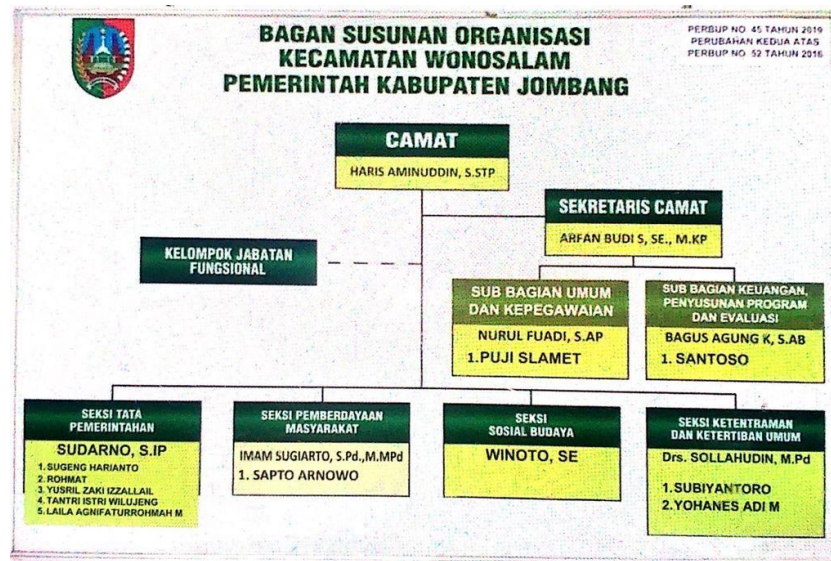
BAGAN SUSUNAN ORGANISASI
KECAMATAN WONOSALAM
PEMERINTAH KABUPATEN JOMBANG

PERBUP NO. 45 TAHUN 2019
PERUBAHAN KEDUA ATAS
PERBUP NO. 52 TAHUN 2016

CAMAT
HARIS AMINUDDIN, S.STP

SEKRETARIS CAMAT
ARFAN BUDI S, SE., M.KP

KELOMPOK JABATAN FUNGSIONAL

SUB BAGIAN UMUM DAN KEPEGAWAIAN
NURUL FUADI, S.AP
1. PUJI SLAMET

SUB BAGIAN KEUANGAN, PENYUSUNAN PROGRAM DAN EVALUASI
BAGUS AGUNG K, S.AB
1. SANTOSO

SEKSI TATA PEMERINTAHAN
SUDARNO, S.IP
1. SUGENG HARIANTO
2. ROHMAT
3. YUSRIL ZAKI IZZALLAIL
4. TANTRI ISTRI WILUJENG
5. LAILA AGNIFATURROHMAH M

SEKSI PEMBERDAYAAN MASYARAKAT
IMAM SUGIARTO, S.Pd.,M.MPd
1. SAPTO ARNOWO

SEKSI SOSIAL BUDAYA
WINOTO, SE

SEKSI KETENTRAMAN DAN KETERTIBAN UMUM
Drs. SOLLAHUDIN, M.Pd
1. SUBIYANTORO
2. YOHANES ADI M